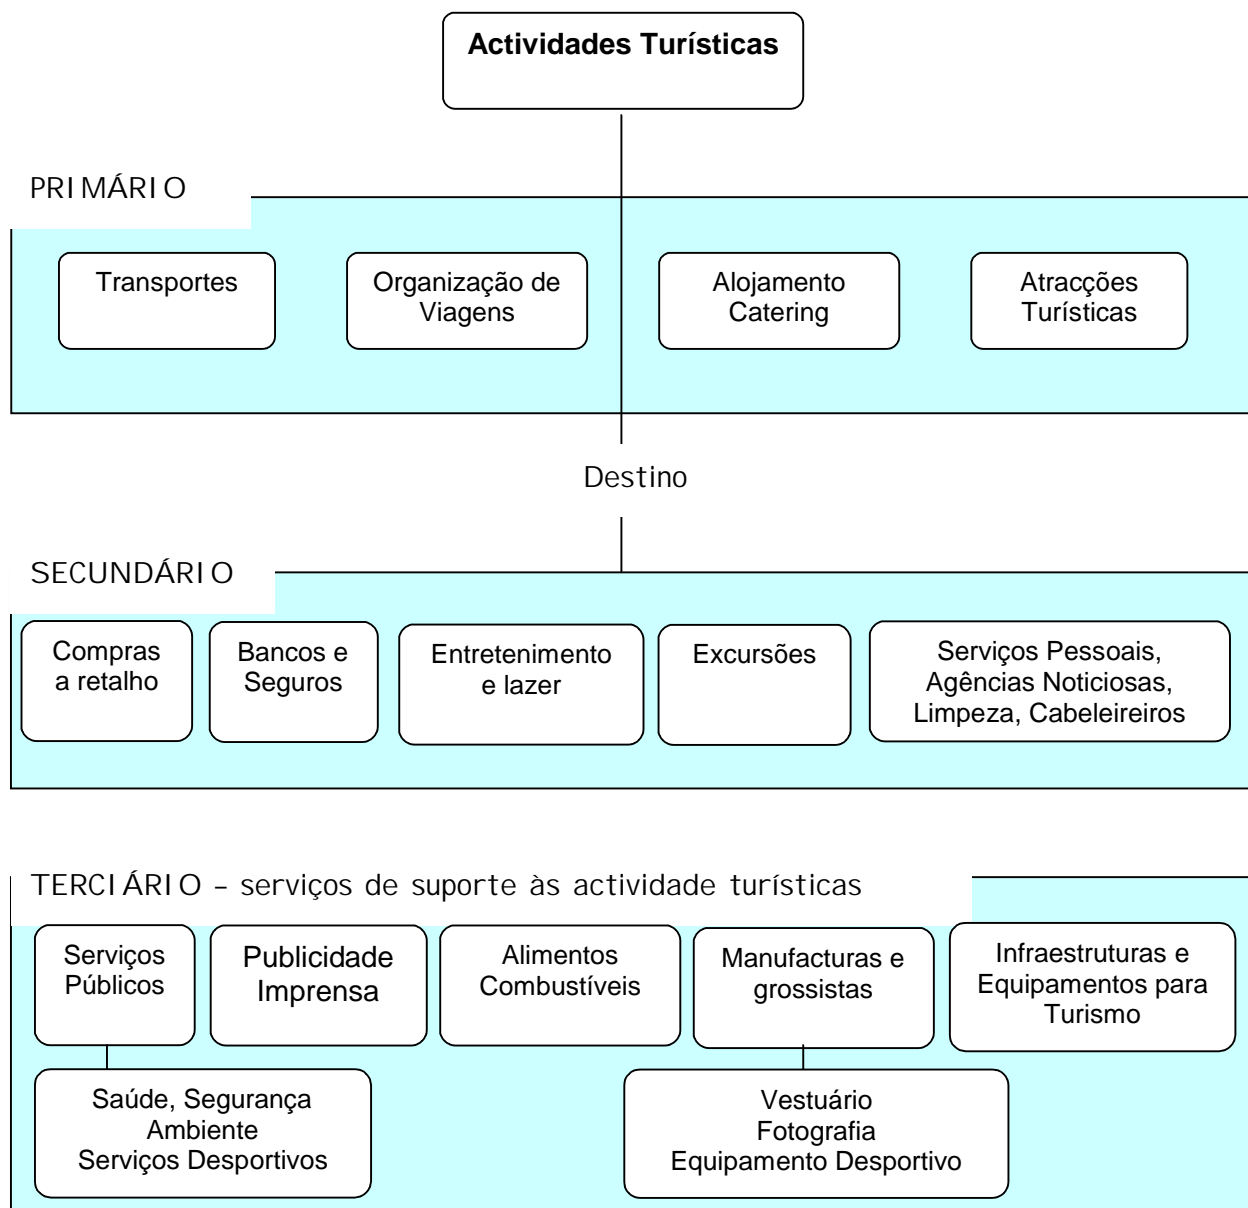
Actividades Turísticas

PRIMÁRIO

Transportes

Organização de Viagens

Alojamento Catering

Atracções Turísticas

Destino

SECUNDÁRIO

Compras a retalho

Bancos e Seguros

Entretenimento e lazer

Excursões

Serviços Pessoais, Agências Noticiosas, Limpeza, Cabeleireiros

TERCIÁRIO – serviços de suporte às actividade turísticas

Serviços Públicos

Publicidade Imprensa

Alimentos Combustíveis

Manufacturas e grossistas

Infraestruturas e Equipamentos para Turismo

Saúde, Segurança Ambiente Serviços Desportivos

Vestuário Fotografia Equipamento Desportivo